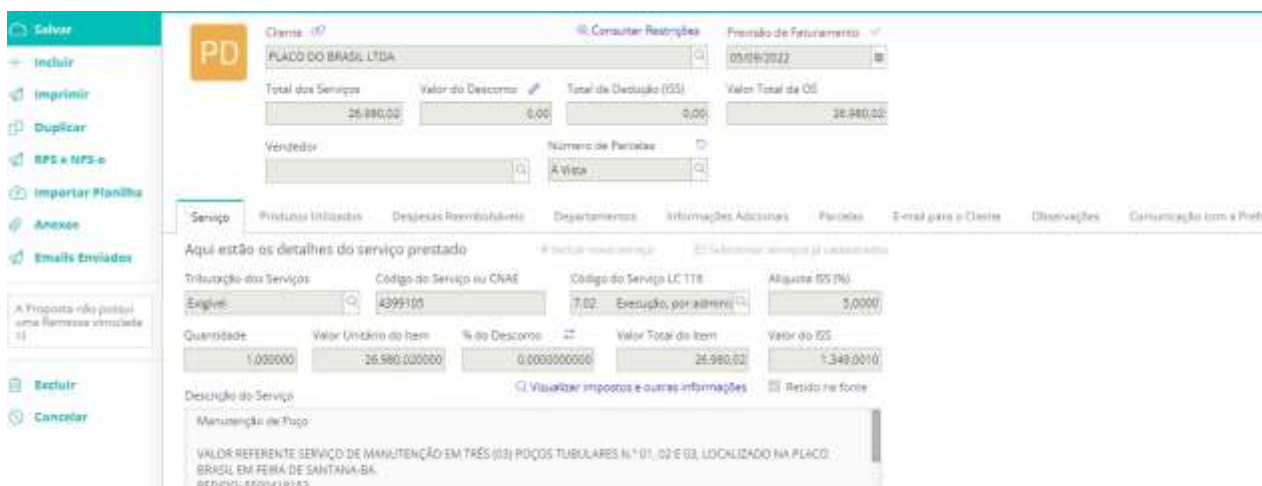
Salvar
Incluir
Imprimir
Duplicar
RPS e NFS-e
Importar Planilha
Anexos
Emails Enviados

A Proposta não possui uma Remessa vinculada (i)

Excluir
Cancelar

PD

Cliente
Consultar Restrições
Previsão de Faturamento
PLACO DO BRASIL LTDA
05/09/2022

Total dos Serviços
26.980,02
Valor do Desconto
0,00
Total de Dedução (ISS)
0,00
Valor Total da OS
26.980,02

Vendedor
Número de Parcelas
À Vista

Serviço
Produtos Utilizados
Despesas Reembolsáveis
Departamentos
Informações Adicionais
Parcelas
E-mail para o Cliente
Observações
Comunicação com a Pref

Aqui estão os detalhes do serviço prestado
Incluir novo serviço
Selecionar serviços já cadastrados

Tributação dos Serviços
Exigível
Código do Serviço ou CNAE
4399105
Código do Serviço LC 116
7.02 Execução, por adminis
Alíquota ISS (%)
5,0000

Quantidade
1,000000
Valor Unitário do Item
26.980,020000
% do Desconto
0,0000000000
Valor Total do Item
26.980,02
Valor do ISS
1.349,0010

Descrição do Serviço
Visualizar impostos e outras informações
Retido na fonte

Manutenção de Poço

VALOR REFERENTE SERVIÇO DE MANUTENÇÃO EM TRÊS (03) POÇOS TUBULARES N.º 01, 02 E 03, LOCALIZADO NA PLACO BRASIL EM FEIRA DE SANTANA-BA.
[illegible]